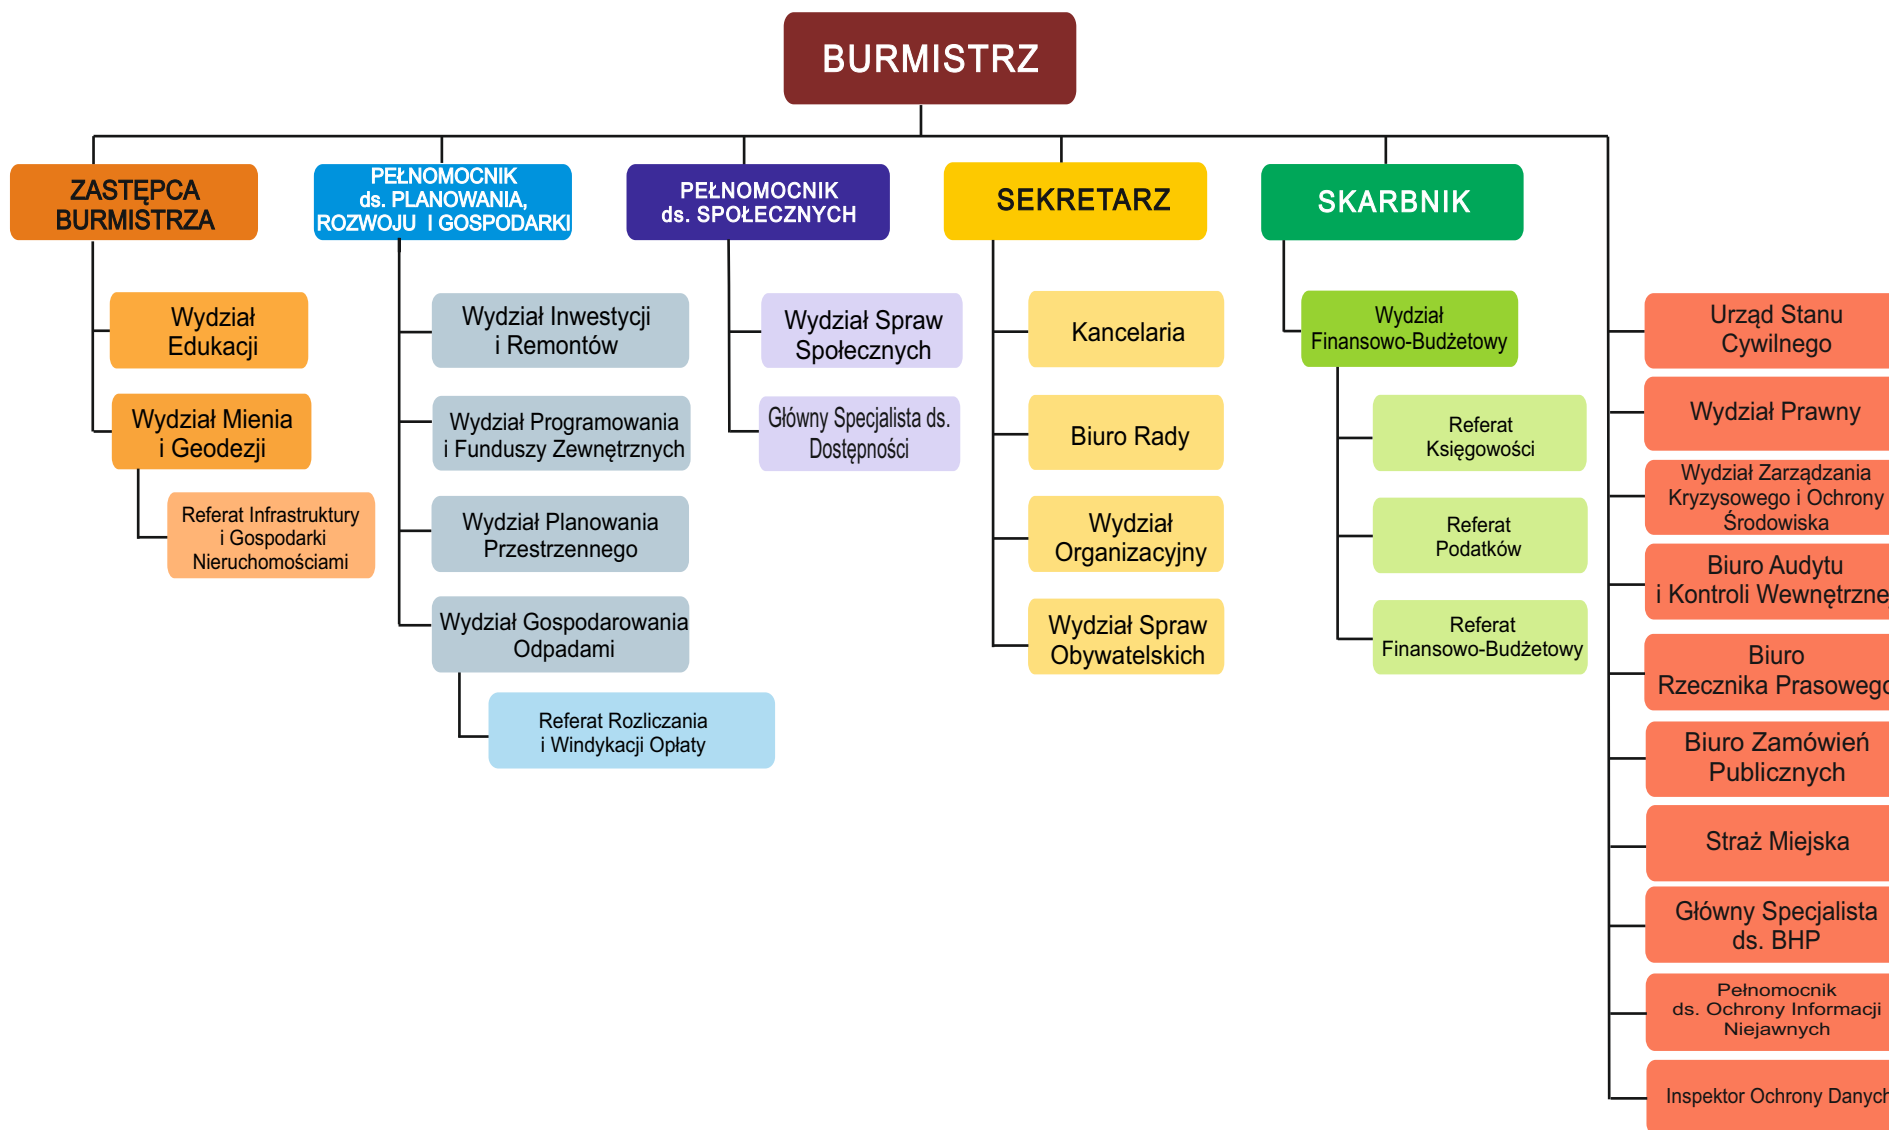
BURMISTRZ

ZASTĘPCA BURMISTRZA

Wydział Edukacji

Wydział Mienia i Geodezji

Referat Infrastruktury i Gospodarki Nieruchomościami

PEŁNOMOCNIK ds. PLANOWANIA, ROZWOJU I GOSPODARKI

Wydział Inwestycji i Remontów

Wydział Programowania i Funduszy Zewnętrznych

Wydział Planowania Przestrzennego

Wydział Gospodarowania Odpadami

Referat Rozliczania i Windykacji Opłaty

PEŁNOMOCNIK ds. SPOŁECZNYCH

Wydział Spraw Społecznych

Główny Specjalista ds. Dostępności

SEKRETARZ

Kancelaria

Biuro Rady

Wydział Organizacyjny

Wydział Spraw Obywatelskich

SKARBNIK

Wydział Finansowo-Budżetowy

Referat Księgowości

Referat Podatków

Referat Finansowo-Budżetowy

Urząd Stanu Cywilnego

Wydział Prawny

Wydział Zarządzania Kryzysowego i Ochrony Środowiska

Biuro Audytu i Kontroli Wewnętrzne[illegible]

Biuro Rzecznika Prasoweg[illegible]

Biuro Zamówień Publicznych

Straż Miejska

Główny Specjalista ds. BHP

Pełnomocnik ds. Ochrony Informacji Niejawnych

Inspektor Ochrony Danyc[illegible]